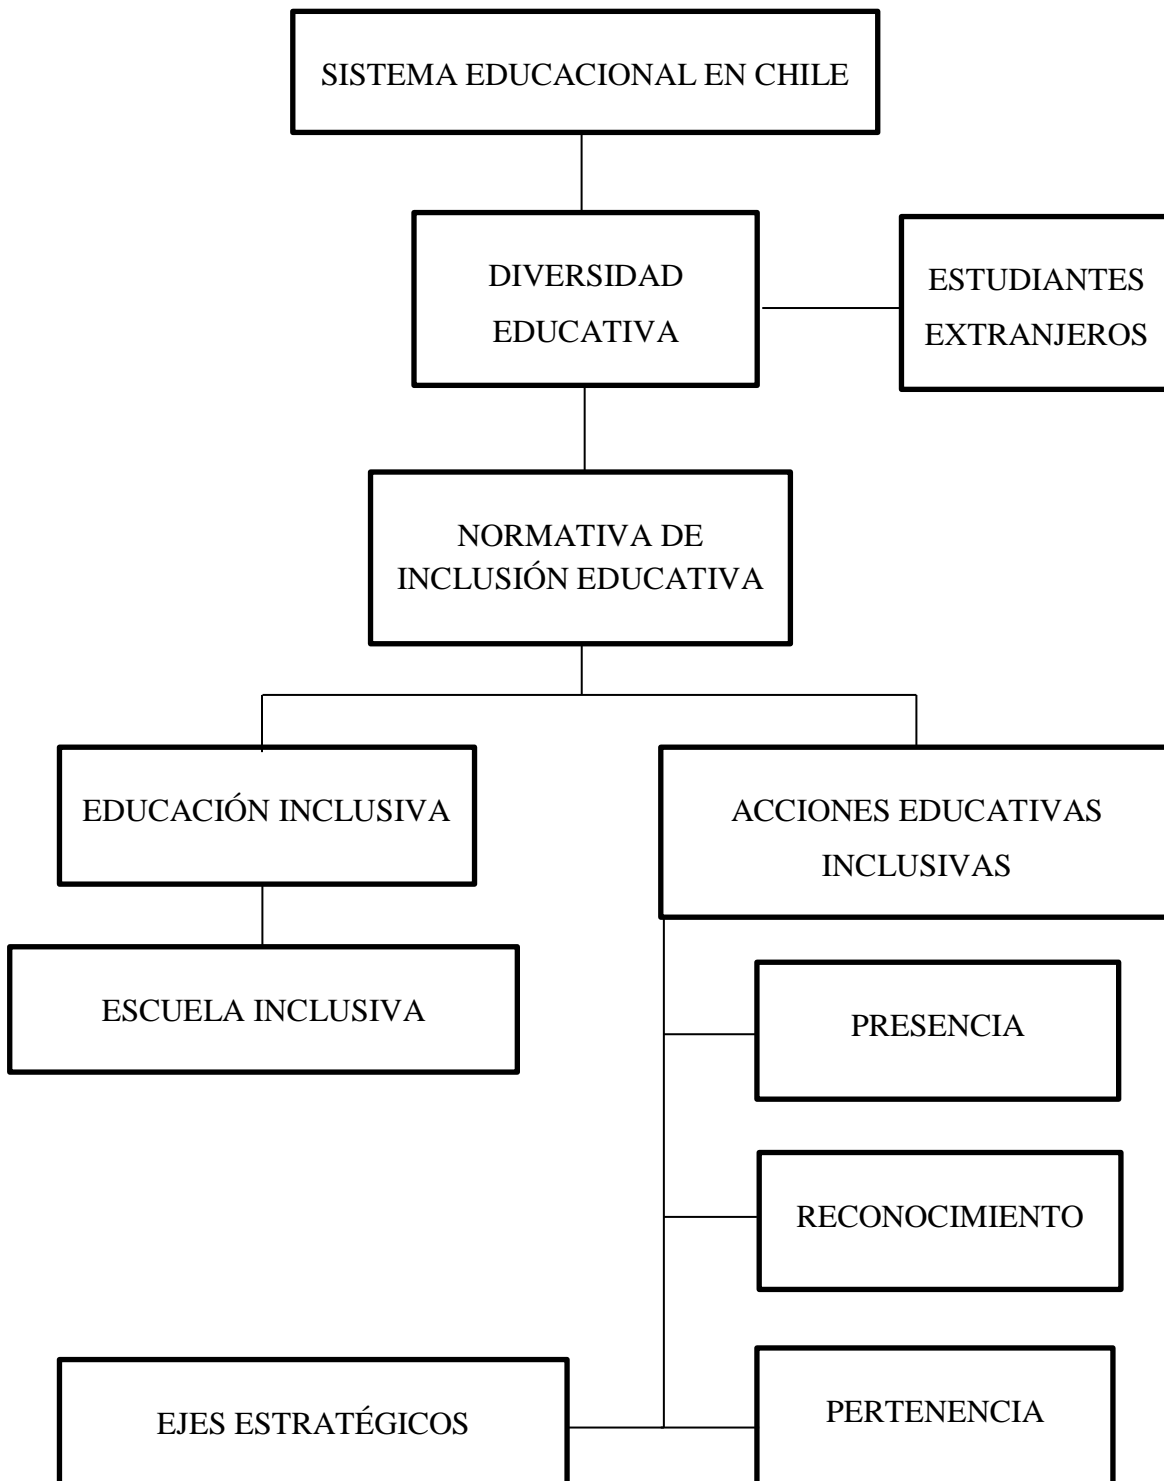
SISTEMA EDUCACIONAL EN CHILE

DIVERSIDAD EDUCATIVA

ESTUDIANTES EXTRANJEROS

NORMATIVA DE INCLUSIÓN EDUCATIVA

EDUCACIÓN INCLUSIVA

ESCUELA INCLUSIVA

ACCIONES EDUCATIVAS INCLUSIVAS

PRESENCIA

RECONOCIMIENTO

PERTENENCIA

EJES ESTRATÉGICOS